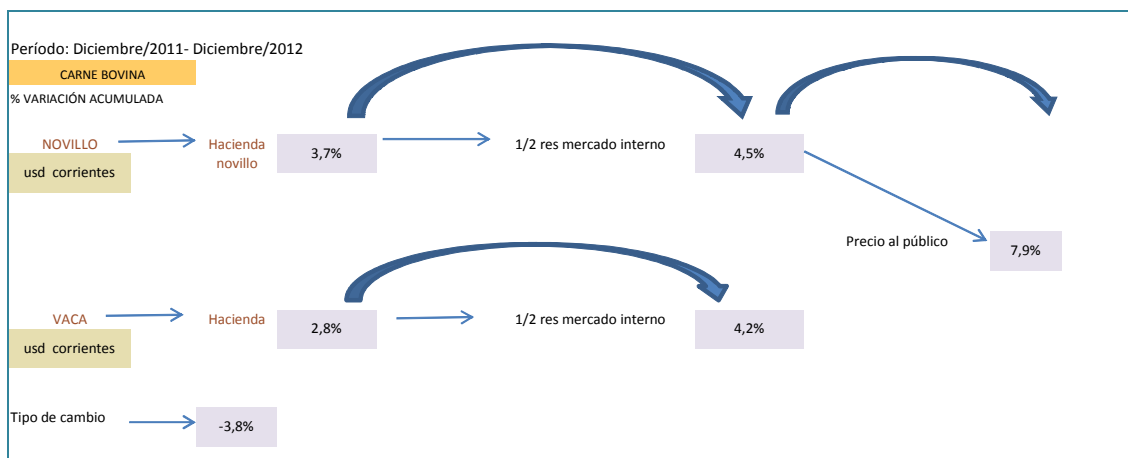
Período: Diciembre/2011- Diciembre/2012

CARNE BOVINA

% VARIACIÓN ACUMULADA

NOVILLO

usd corrientes

Hacienda novillo

3,7%

1/2 res mercado interno

4,5%

Precio al público

7,9%

VACA

usd corrientes

Hacienda

2,8%

1/2 res mercado interno

4,2%

Tipo de cambio

-3,8%